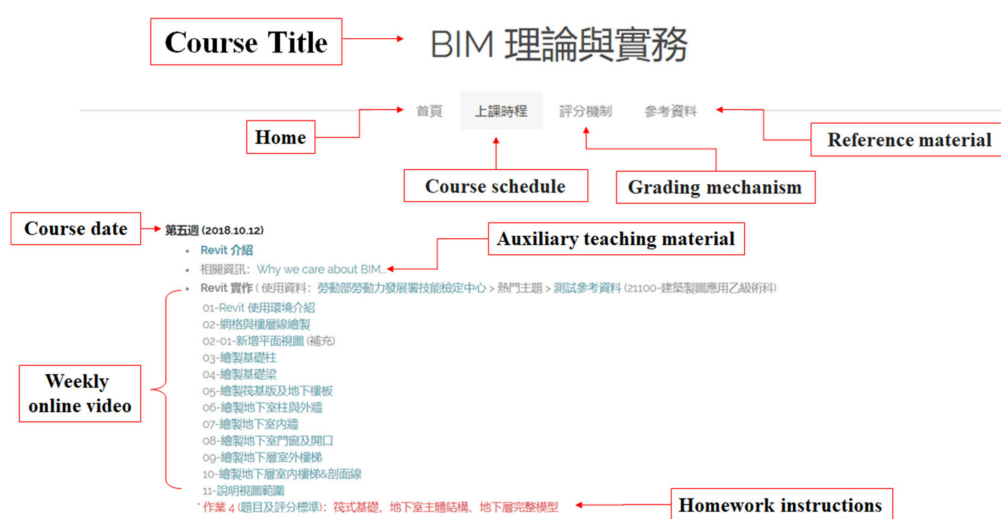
Course Title

BIM 理論與實務

首頁 上課時程 評分機制 參考資料

Home

Reference material

Course schedule

Grading mechanism

Course date

第五週 (2018.10.12)

Auxiliary teaching material

• Revit 介紹
• 相關資訊：Why we care about BIM...
• Revit 實作 ( 使用資料：勞動部勞動力發展署技能檢定中心 > 熱門主題 > 測試參考資料 (21100-建築製圖應用乙級術科)

Weekly online video

01-Revit 使用環境介紹
02-網格與樓層線繪製
02-01-新增平面視圖 (補充)
03-繪製基礎柱
04-繪製基礎梁
05-繪製筏基版及地下樓板
06-繪製地下室柱與外牆
07-繪製地下室內牆
08-繪製地下室門窗及開口
09-繪製地下層室外樓梯
10-繪製地下層室內樓梯&剖面線
11-說明視圖範圍

* 作業 4 (題目及評分標準)：筏式基礎、地下室主體結構、地下層完整模型

Homework instructions